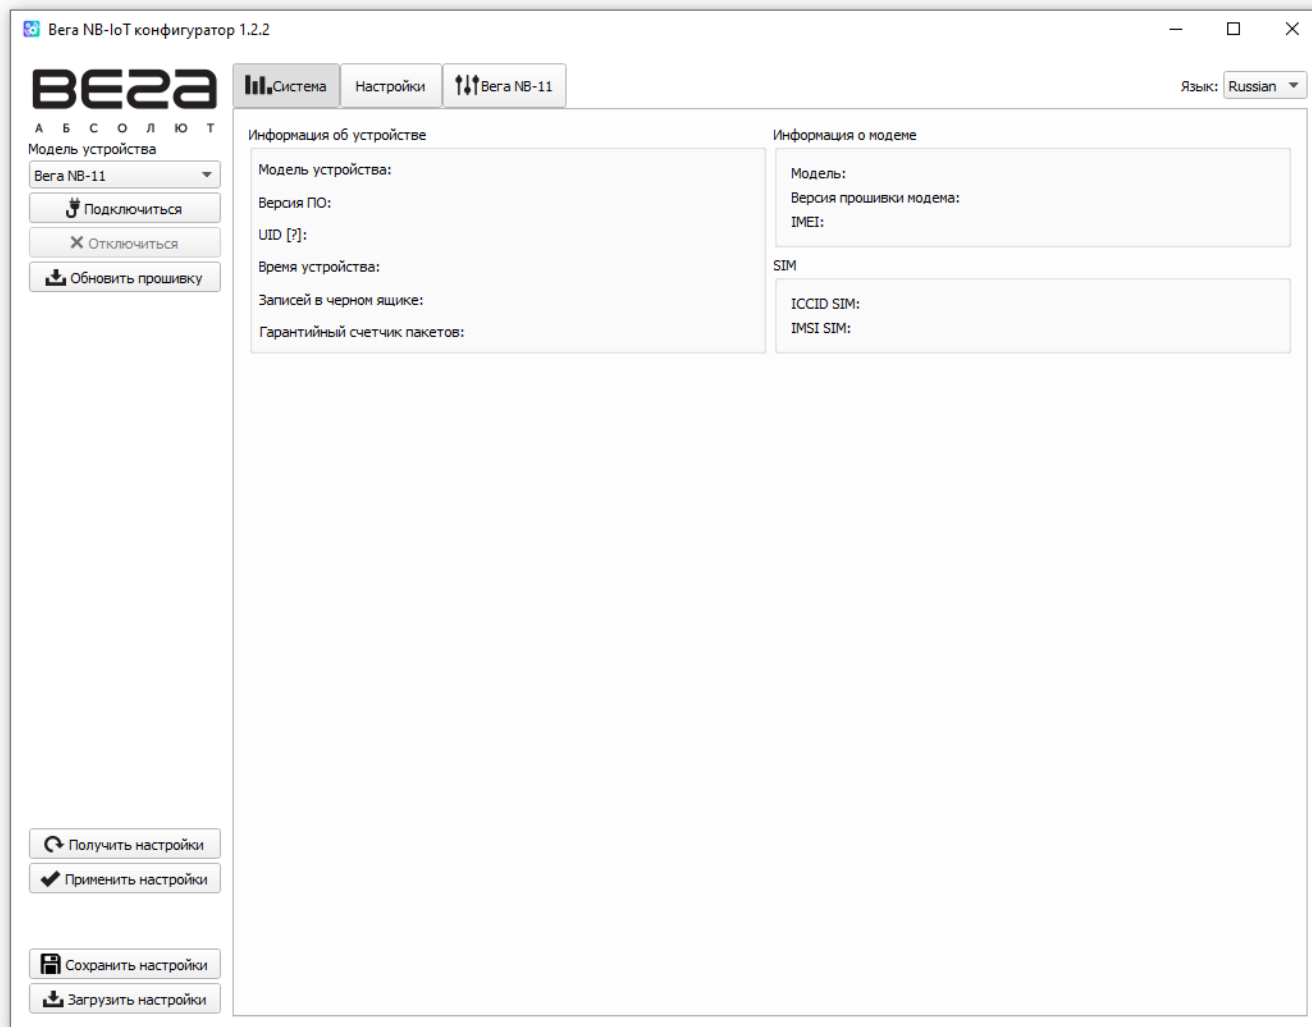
Вега NB-IoT конфигуратор 1.2.2

Вега
А Б С О Л Ю Т

Модель устройства
Вега NB-11
Подключиться
Отключиться
Обновить прошивку

Система
Настройки
Вега NB-11

Язык: Russian

Информация об устройстве
Модель устройства:
Версия ПО:
UID [?]:
Время устройства:
Записей в черном ящике:
Гарантийный счетчик пакетов:

Информация о модеме
Модель:
Версия прошивки модема:
IMEI:

SIM
ICCID SIM:
IMSI SIM:

Получить настройки
Применить настройки

Сохранить настройки
Загрузить настройки